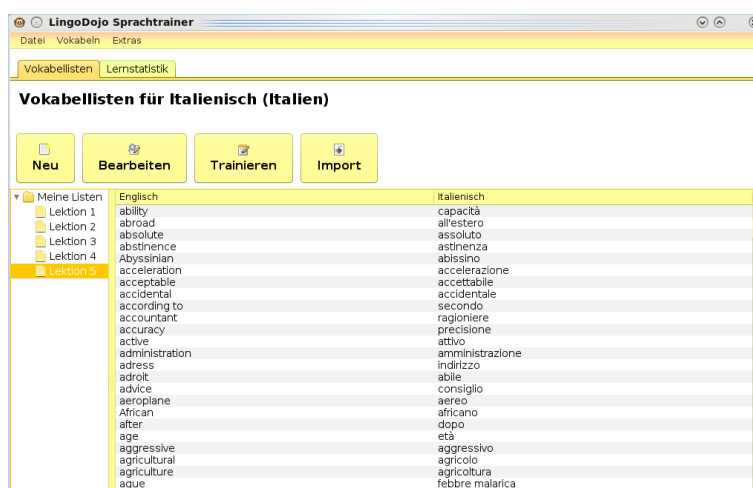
LingoDojo Sprachtrainer

Datei Vokabeln Extras

Vokabellisten Lernstatistik

Vokabellisten für Italienisch (Italien)

Neu Bearbeiten Trainieren Import

Meine Listen
Lektion 1
Lektion 2
Lektion 3
Lektion 4
Lektion 5

| Englisch | Italienisch |
|---|---|
| ability | capacità |
| abroad | all'estero |
| absolute | assoluto |
| abstinence | astinenza |
| Abyssinian | abissino |
| acceleration | accelerazione |
| acceptable | accettabile |
| accidental | accidentale |
| according to | secondo |
| accountant | ragioniere |
| accuracy | precisione |
| active | attivo |
| administration | amministrazione |
| adress | indirizzo |
| adroit | abile |
| advice | consiglio |
| aeroplane | aereo |
| African | africano |
| after | dopo |
| age | età |
| aggressive | aggressivo |
| agricultural | agricolo |
| agriculture | agricoltura |
| ague | febbre malarica |